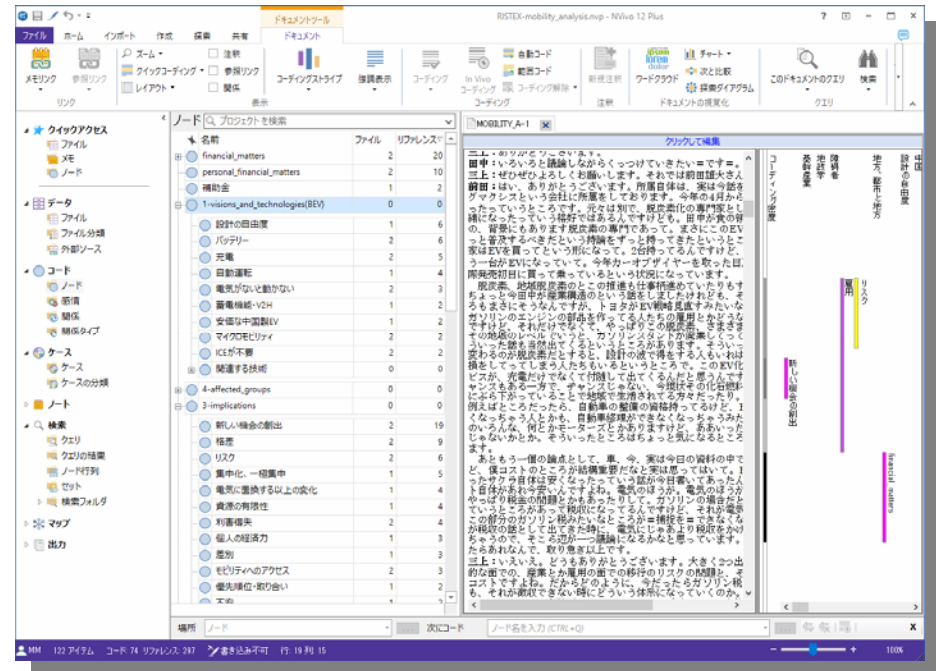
RISTEX-mobility_analysis.nvp - NVivo 12 Plus

ドキュメントツール

ファイル ホーム インポート 作成 探索 共有 ドキュメント

メモリング 参照リンク ズーム クイックコーディング レイアウト 注釈 参照リンク 関係 コーディングストライプ 強調表示 コーディング In Vivo コーディング 自動コード 範囲コード コーディング解除 新規注釈 ワードクラウド チャート 次と比較 探索ダイアグラム このドキュメントのクエリ 検索

リンク 表示 コーディング 注釈 ドキュメントの視覚化 クエリ

クイックアクセス
ファイル
メモ
ノード
データ
ファイル
ファイル分類
外部ソース
コード
ノード
感情
関係
関係タイプ
ケース
ケース
ケースの分類
ノート
検索
クエリ
クエリの結果
ノード行列
セット
検索フォルダ
マップ
出力

ノード プロジェクトを検索

| 名前 | ファイル | リファレンス |
|---|---|---|
| financial_matters | 2 | 20 |
| personal_financial_matters | 2 | 10 |
| 補助金 | 1 | 2 |
| 1-visions_and_technologies(BEV) | 0 | 0 |
| 設計の自由度 | 1 | 6 |
| バッテリー | 2 | 6 |
| 充電 | 2 | 5 |
| 自動運転 | 1 | 4 |
| 電気がないと動かない | 2 | 3 |
| 蓄電機能・V2H | 1 | 2 |
| 安価な中国製EV | 1 | 2 |
| マイクロモビリティ | 1 | 2 |
| ICEが不要 | 2 | 2 |
| 関連する技術 | 0 | 0 |
| 4-affected_groups | 0 | 0 |
| 3-implications | 0 | 0 |
| 新しい機会の創出 | 2 | 19 |
| 格差 | 2 | 9 |
| リスク | 2 | 6 |
| 集中化、一極集中 | 1 | 5 |
| 電気に置換する以上の変化 | 1 | 4 |
| 資源の有限性 | 1 | 4 |
| 利害衝突 | 2 | 4 |
| 個人の経済力 | 1 | 3 |
| 差別 | 1 | 3 |
| モビリティへのアクセス | 2 | 3 |
| 優先順位・取り合い | 1 | 2 |

MOBILITY_A-1

クリックして編集

田中：いろいろと議論しながらくっつけていきたい＝です。
三上：ぜひぜひよろしくお願いします。それでは前田証大さん
前田：はい。ありがとうございます。所属自体は、実は今話を グマケシスという会社に所属をしております。今年の4月から ったっていうところです。元々は別で、脱炭素化の専門家とし 緒になっている格好ではあるんですけども。田中が前の 、背景にもあります脱炭素の専門家です。まさにこのEV っと普及するべきだという持論をずっと持ってきたということ 家はEVを買ってという形になって。2台持ってるんですけど。 一台がEVになっています。今年カーオブザイヤーを取った日 際発売初日に買って乗っているという状況になっています。
脱炭素、地域脱炭素のとこの担当も仕事柄進めていたりもす ちょっと今田中が産業構造のという話をしましたけれども、そ もそもまさにそうなんですが、トヨタがEV戦略見直すみたいな ガソリンのエンジンの部品を作ってる人たちの雇用とかどうな ですけど。それだけでなく、やっぱりこの脱炭素、さまざま ての地域のレベル

あともう一個の論点として、車、今、実は今日の資料の中で ど、僕コストのところが結構重要だなと実は思っていて。E

三上：えいえ。どうもありがとうございます。大きくつっ込 的な面での、産業とか雇用の面での移行のリスクの問題と、そ コストですよね。だからどのように、今だったらガソリン税 も、それが徴収できない時にどういう体系になっていくのか。

コーディング密度 中国 設計の自由度 地方、都市と地方 リスク 雇用 新しい機会の創出 financial_matters 陳情者 地域 委員会 産業

場所 ノード 次にコード ノード名を入力 (CTRL+Q)

MM 122 アイテム コード: 74 リファレンス: 297 書き込み不可 行: 19 列: 15 100%